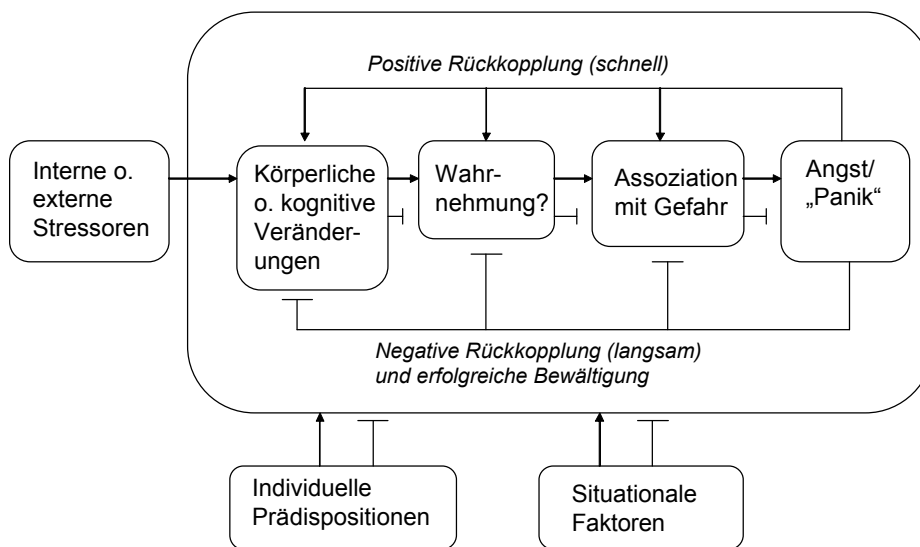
Positive Rückkopplung (schnell)

Interne o. externe Stressoren

Körperliche o. kognitive Veränderungen

Wahrnehmung?

Assoziation mit Gefahr

Angst/ „Panik“

Negative Rückkopplung (langsam) und erfolgreiche Bewältigung

Individuelle Prädispositionen

Situationale Faktoren